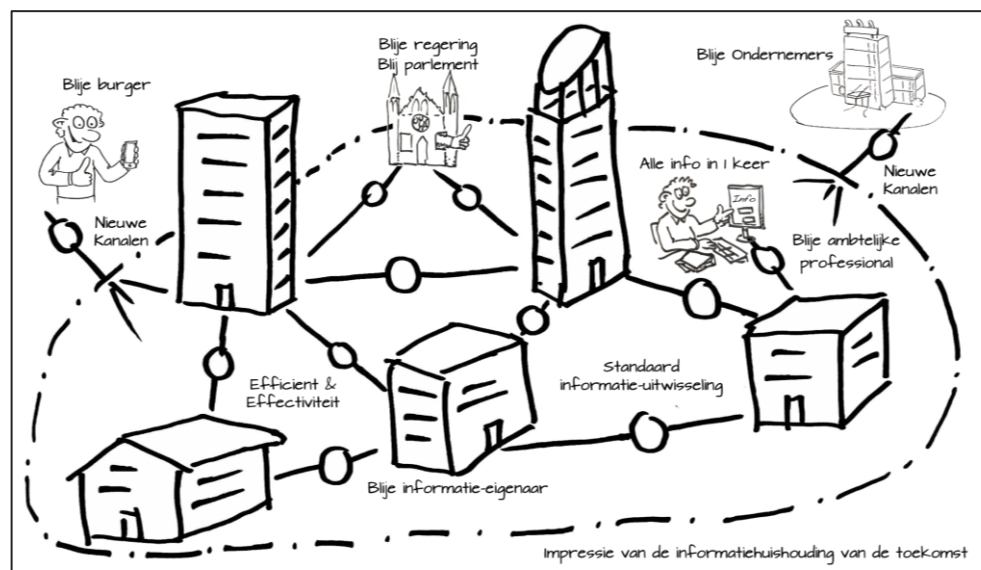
Blije burger

Blije regering
Blij parlement

Blije Ondernemers

Nieuwe
Kanalen

Alle info in 1 keer

Info

Nieuwe
Kanalen

Blije ambtelijke
professional

Efficient &
Effectiviteit

Standaard
informatie-uitwisseling

Blije informatie-eigenaar

Impressie van de informatiehuishouding van de toekomst